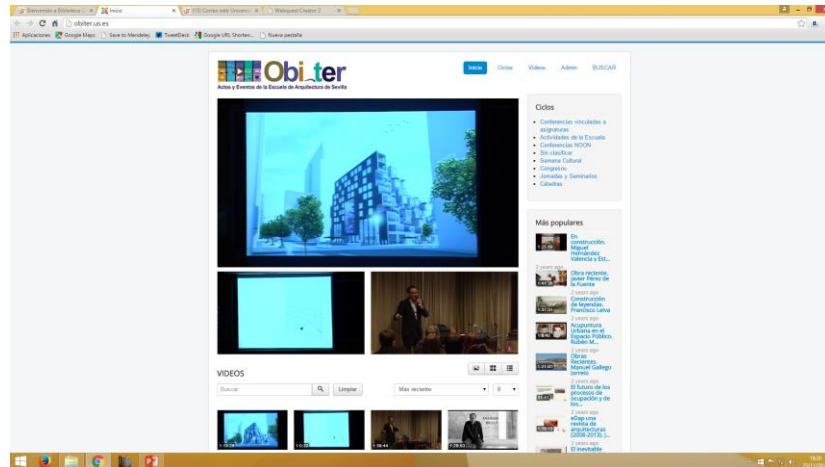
Bienvenido a Biblioteca × | Inicio × | (13) Correo web Universid × | Webquest Creator 2 ×

obiter.us.es

Aplicaciones Google Maps Save to Mendeley TweetDeck Google URL Shorten... Nueva pestaña

Obi_ter
Actos y Eventos de la Escuela de Arquitectura de Sevilla

Inicio Ciclos Videos Admin BUSCAR

Ciclos
- Conferencias vinculadas a asignaturas
- Actividades de la Escuela
- Conferencias NOON
- Sin clasificar
- Semana Cultural
- Congresos
- Jornadas y Seminarios
- Cátedras

Más populares

En construcción. Miguel Hernández Valencia y Est...
2 years ago
Obra reciente. Javier Pérez de la Fuente
2 years ago
Construcción de leyendas. Francisco Leiva
2 years ago
Acupuntura Urbana en el Espacio Público. Rubén M...
2 years ago
Obras Recientes. Manuel Gallego Jorreto
2 years ago
El futuro de los procesos de ocupación y de los...
2 years ago
eDap una revista de arquitecturas (2008-2013). (...
2 years ago
El inevitable

VIDEOS

Buscar Limpiar Más reciente 8

1:15:29 1:02:31 1:38:44 1:29:03

16:31 25/11/2015